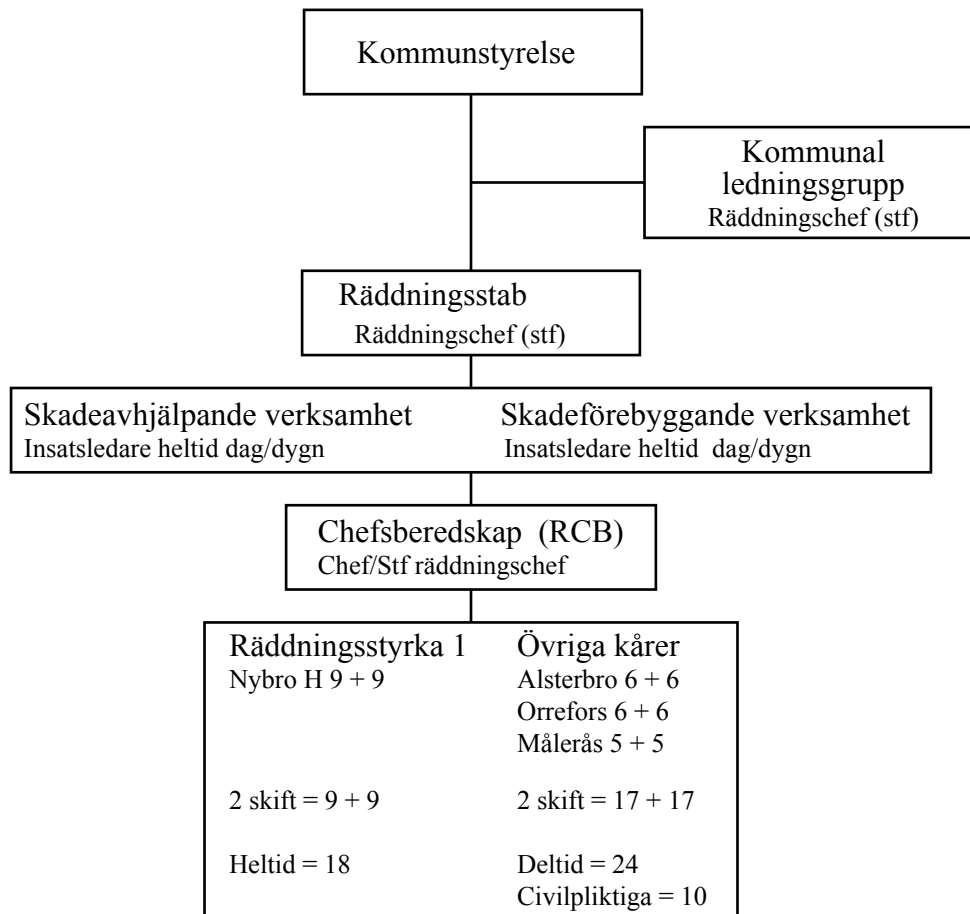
Kommunstyrelse

Kommunal ledningsgrupp
Räddningschef (stf)

Räddningsstab
Räddningschef (stf)

Skadeavhjälpande verksamhet
Insatsledare heltid dag/dygn

Skadeförebyggande verksamhet
Insatsledare heltid dag/dygn

Chefsberedskap (RCB)
Chef/Stf räddningschef

Räddningsstyrka 1
Nybro H 9 + 9

2 skift = 9 + 9

Heltid = 18

Övriga kårer
Alsterbro 6 + 6
Orrefors 6 + 6
Målerås 5 + 5

2 skift = 17 + 17

Deltid = 24
Civilpliktiga = 10